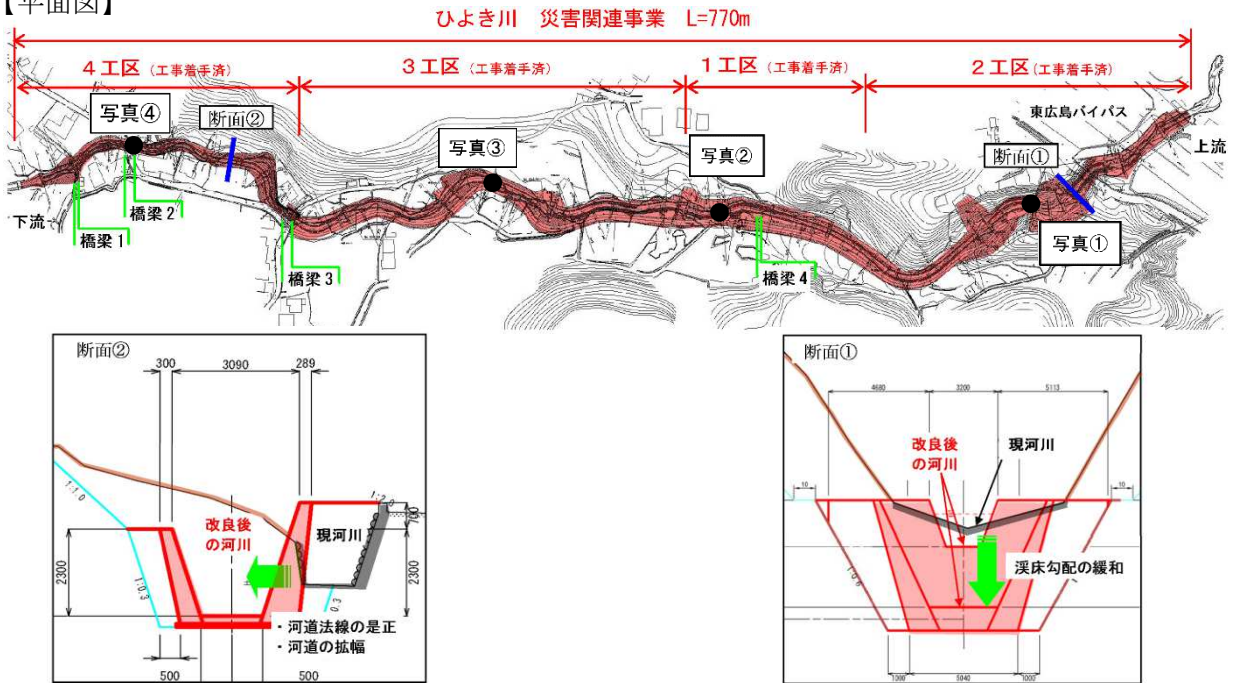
【平面図】

ひよき川　災害関連事業　L=770m

4工区（工事着手済）

3工区（工事着手済）

1工区（工事着手済）

2工区（工事着手済）

写真④

断面②

写真③

写真②

東広島バイパス

断面①

上流

下流

橋梁 1

橋梁 2

橋梁 3

橋梁 4

写真①

断面②

300

3090

289

1:1.0

改良後の河川

現河川

2300

2300

1:0.3

・河道法線の是正
・河道の拡幅

500

500

断面①

4680

3200

5113

改良後の河川

現河川

渓床勾配の緩和

1000

5040

1000